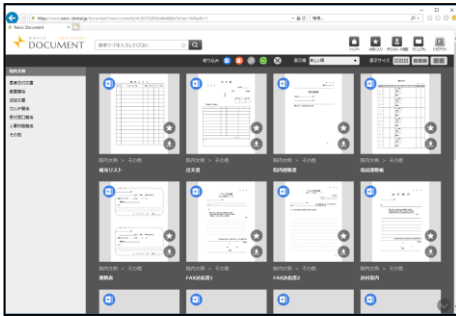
https://www.nasn-docnet.jp
Nasn Document
DOCUMENT
検索ワードを入力してください

絞り込み
並び順 新しい順
表示サイズ

社内文書
業務的な文書
郵便物
送信文書
FAX送付状
届け出 案内書
人事的な書類
その他

社内文書 > その他
備品リスト

社内文書 > その他
注文書

社内文書 > その他
社内連絡票

社内文書 > その他
電話連絡帳

社内文書 > その他
連絡表

社内文書 > その他
FAX送信票1

社内文書 > その他
FAX送信票2

社内文書 > その他
送付案内